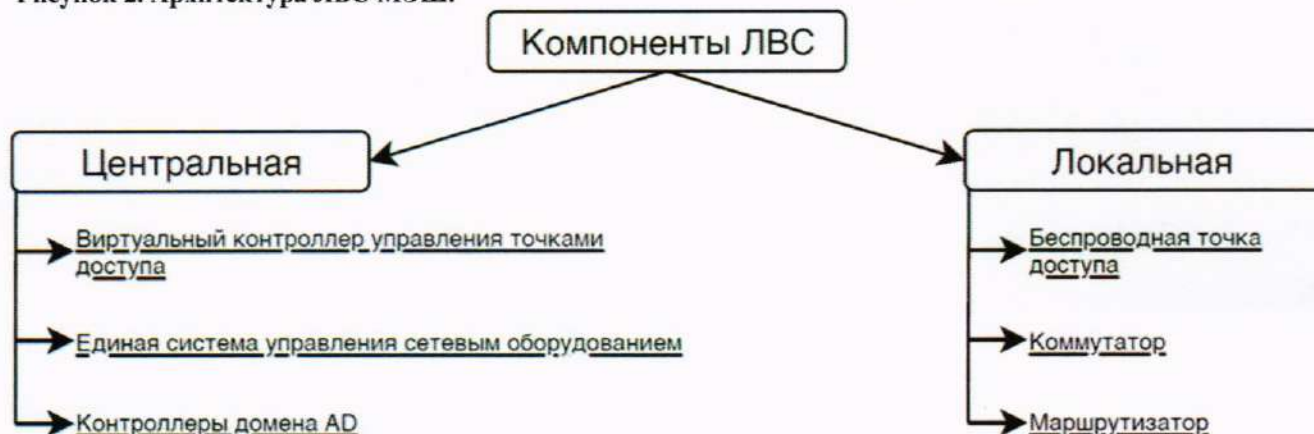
Рисунок 2. Архитектура ЛВС МОШ.

Компоненты ЛВС

Центральная

Виртуальный контроллер управления точками доступа

Единая система управления сетевым оборудованием

Контроллеры домена AD

Локальная

Беспроводная точка доступа

Коммутатор

Маршрутизатор